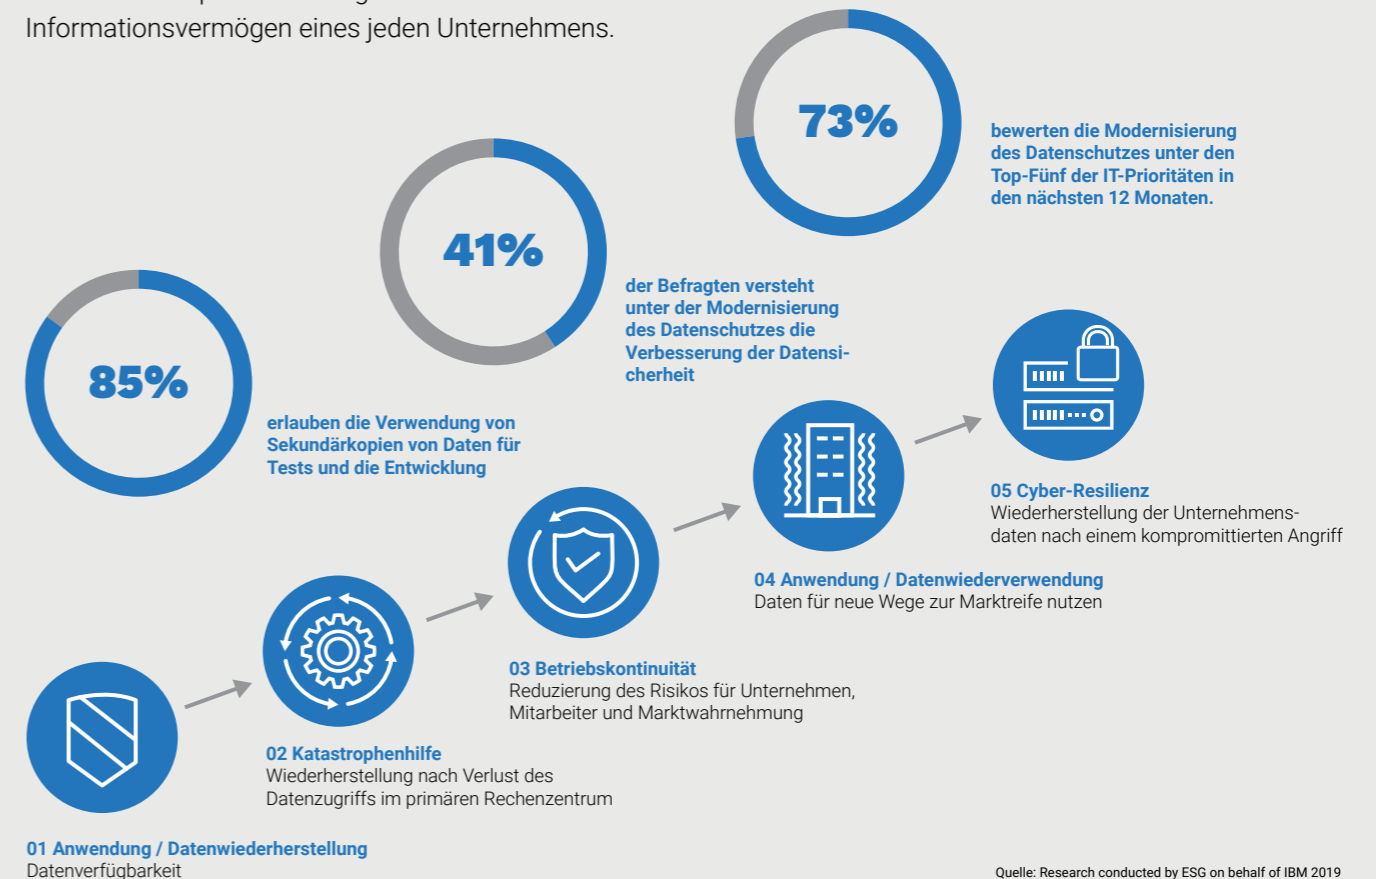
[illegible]
Informationsvermögen eines jeden Unternehmens.

73%

bewerten die Modernisierung des Datenschutzes unter den Top-Fünf der IT-Prioritäten in den nächsten 12 Monaten.

41%

der Befragten versteht unter der Modernisierung des Datenschutzes die Verbesserung der Datensicherheit

85%

erlauben die Verwendung von Sekundärkopien von Daten für Tests und die Entwicklung

05 Cyber-Resilienz
Wiederherstellung der Unternehmensdaten nach einem kompromittierten Angriff

04 Anwendung / Datenwiederverwendung
Daten für neue Wege zur Marktreife nutzen

03 Betriebskontinuität
Reduzierung des Risikos für Unternehmen, Mitarbeiter und Marktwahrnehmung

02 Katastrophenhilfe
Wiederherstellung nach Verlust des Datenzugriffs im primären Rechenzentrum

01 Anwendung / Datenwiederherstellung
Datenverfügbarkeit

Quelle: Research conducted by ESG on behalf of IBM 2019